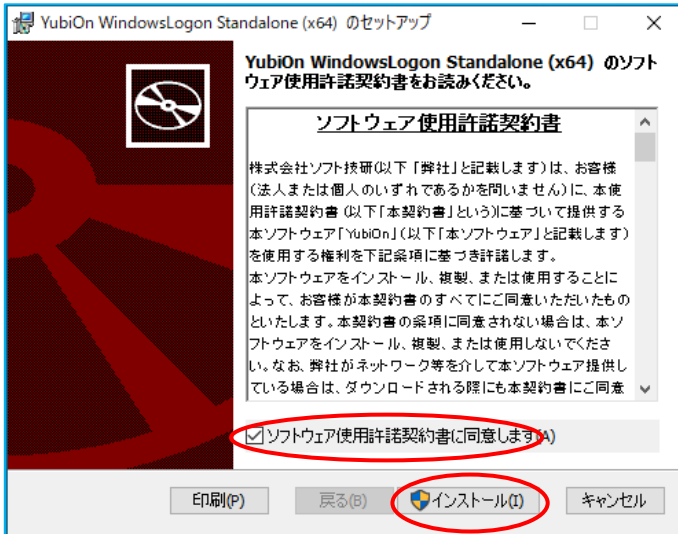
YubiOn WindowsLogon Standalone (x64) のセットアップ

YubiOn WindowsLogon Standalone (x64) のソフトウェア使用許諾契約書をお読みください。

ソフトウェア使用許諾契約書

株式会社ソフト技研(以下「弊社」と記載します)は、お客様(法人または個人のいずれであるかを問いません)に、本使用許諾契約書 (以下「本契約書」という)に基づいて提供する本ソフトウェア「YubiOn」(以下「本ソフトウェア」と記載します)を使用する権利を下記条項に基づき許諾します。
本ソフトウェアをインストール、複製、または使用することによって、お客様が本契約書のすべてにご同意いただいたものといたします。本契約書の条項に同意されない場合は、本ソフトウェアをインストール、複製、または使用しないでください。なお、弊社がネットワーク等を介して本ソフトウェア提供している場合は、ダウンロードされる際にも本契約書にご同意

ソフトウェア使用許諾契約書に同意します(A)

印刷(P)
戻る(B)
インストール(I)
キャンセル